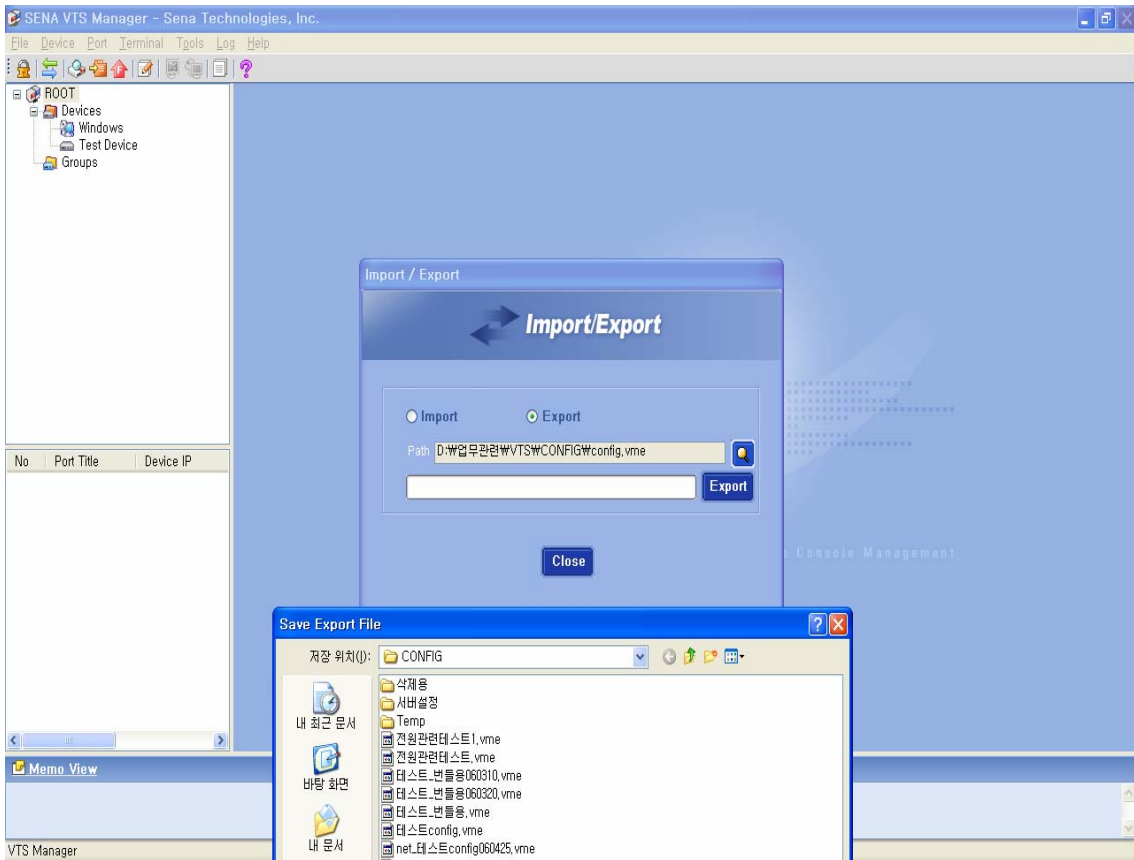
SENA VTS Manager - Sena Technologies, Inc.

File Device Port Terminal Tools Log Help

ROOT
Devices
Windows
Test Device
Groups

No | Port Title | Device IP

Memo View

VTS Manager

Import / Export

Import/Export

Import
Export

Path D:₩업무관련₩VTS₩CONFIG₩config.vme

Export

Close

Console Management

Save Export File

저장 위치(I): CONFIG

내 최근 문서
바탕 화면
내 문서

삭제용
서버설정
Temp
전원관련테스트1.vme
전원관련테스트.vme
테스트_변들용060310.vme
테스트_변들용060320.vme
테스트_변들용.vme
테스트config.vme
net_테스트config060425.vme